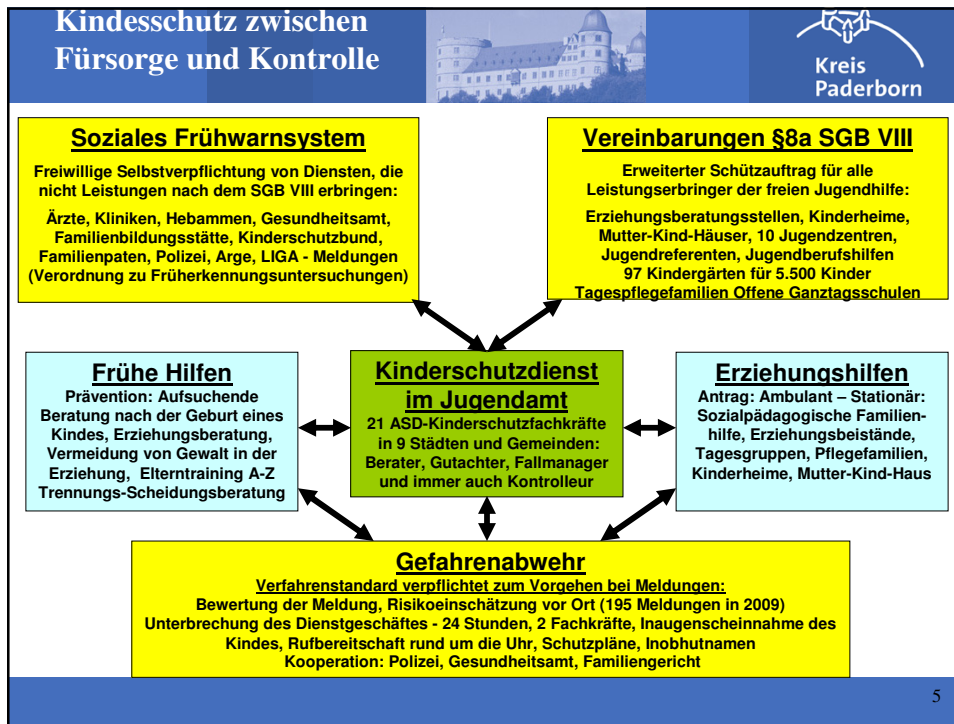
Kindesschutz zwischen Fürsorge und Kontrolle

Kreis Paderborn

Soziales Frühwarnsystem

Freiwillige Selbstverpflichtung von Diensten, die nicht Leistungen nach dem SGB VIII erbringen:

Ärzte, Kliniken, Hebammen, Gesundheitsamt, Familienbildungsstätte, Kinderschutzbund, Familienpaten, Polizei, Arge, LIGA - Meldungen (Verordnung zu Früherkennungsuntersuchungen)

Vereinbarungen §8a SGB VIII

Erweiterter Schützauftrag für alle Leistungserbringer der freien Jugendhilfe:

Erziehungsberatungsstellen, Kinderheime, Mutter-Kind-Häuser, 10 Jugendzentren, Jugendreferenten, Jugendberufshilfen 97 Kindergärten für 5.500 Kinder Tagespflegefamilien Offene Ganztagsschulen

Frühe Hilfen

Prävention: Aufsuchende Beratung nach der Geburt eines Kindes, Erziehungsberatung, Vermeidung von Gewalt in der Erziehung, Elterntraining A-Z Trennungs-Scheidungsberatung

Kinderschutzdienst im Jugendamt

21 ASD-Kinderschutzfachkräfte in 9 Städten und Gemeinden: Berater, Gutachter, Fallmanager und immer auch Kontrolleur

Erziehungshilfen

Antrag: Ambulant – Stationär: Sozialpädagogische Familienhilfe, Erziehungsbeistände, Tagesgruppen, Pflegefamilien, Kinderheime, Mutter-Kind-Haus

Gefahrenabwehr

Verfahrenstandard verpflichtet zum Vorgehen bei Meldungen:

Bewertung der Meldung, Risikoeinschätzung vor Ort (195 Meldungen in 2009) Unterbrechung des Dienstgeschäftes - 24 Stunden, 2 Fachkräfte, Inaugenscheinnahme des Kindes, Rufbereitschaft rund um die Uhr, Schutzpläne, Inobhutnamen Kooperation: Polizei, Gesundheitsamt, Familiengericht

5